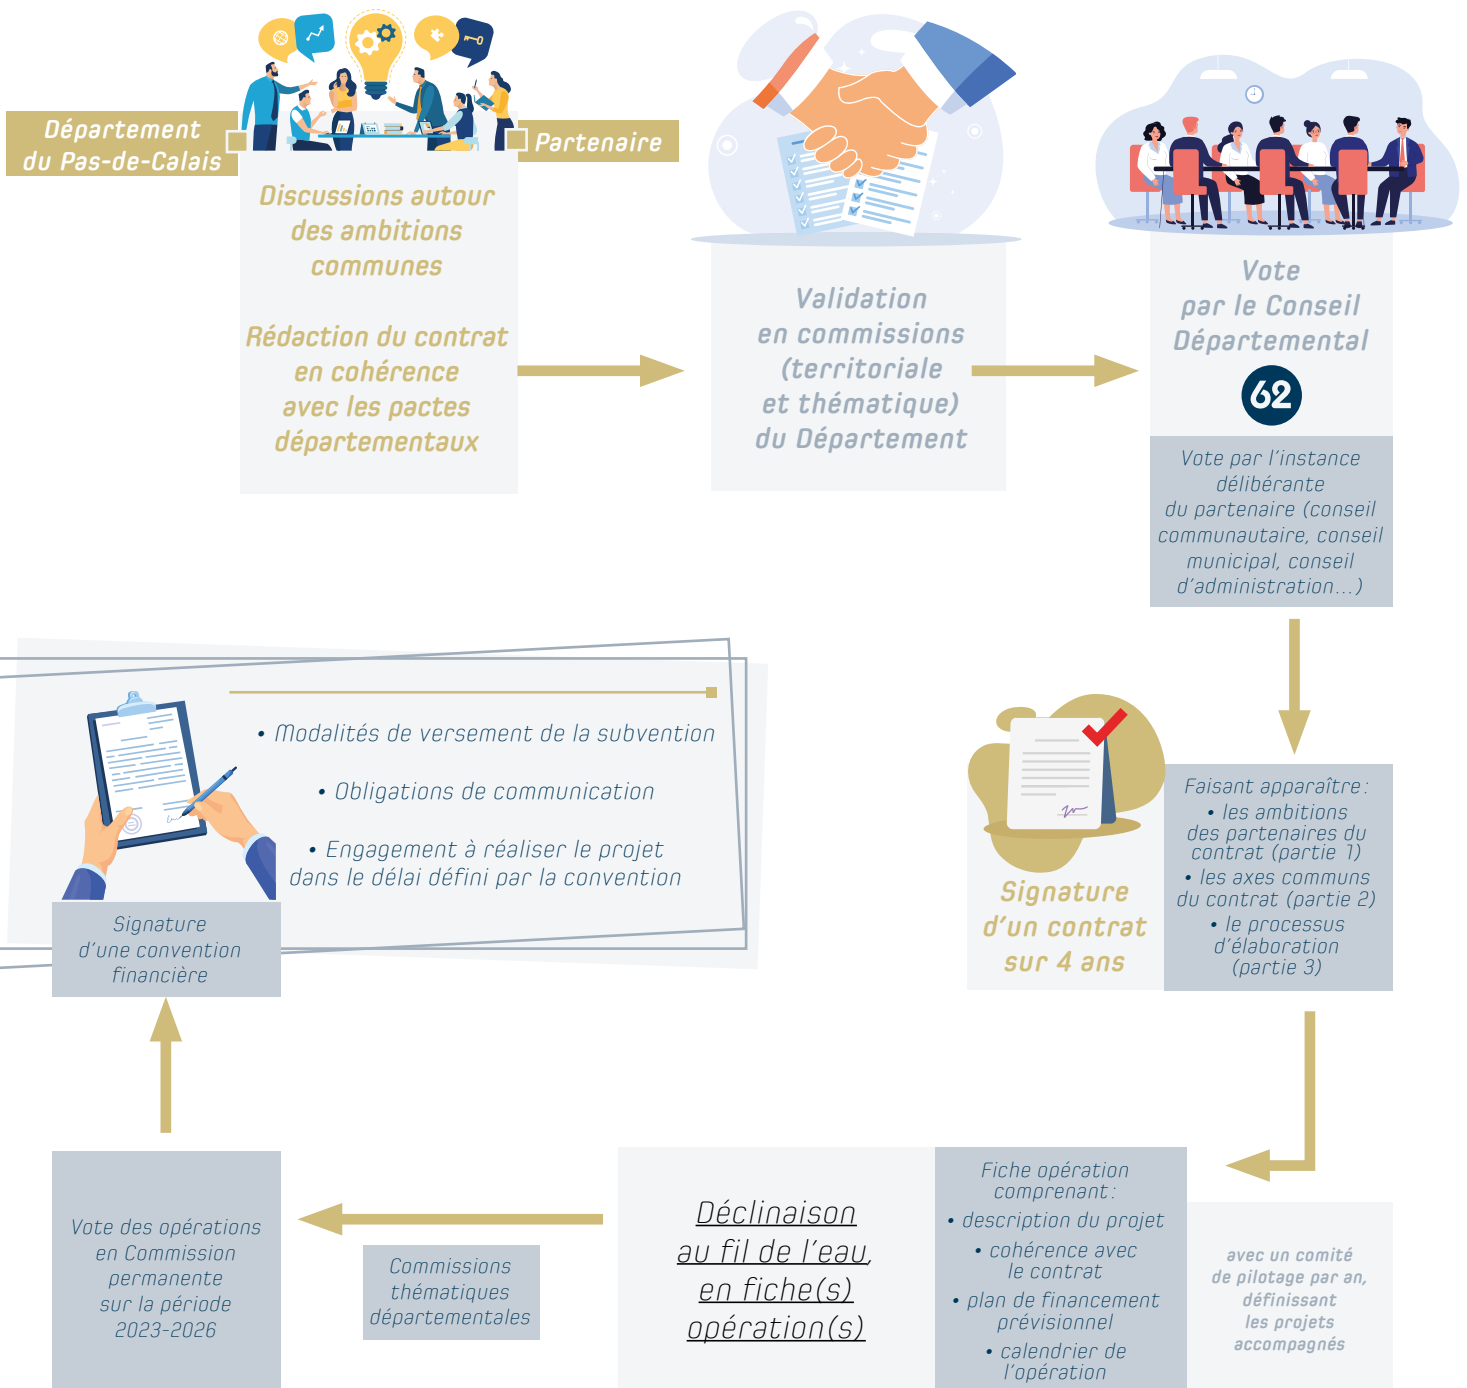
Département du Pas-de-Calais

Partenaire

Discussions autour des ambitions communes

Rédaction du contrat en cohérence avec les pactes départementaux

Validation en commissions (territoriale et thématique) du Département

Vote par le Conseil Départemental

62

Vote par l'instance délibérante du partenaire (conseil communautaire, conseil municipal, conseil d'administration...)

• Modalités de versement de la subvention

• Obligations de communication

• Engagement à réaliser le projet dans le délai défini par la convention

Signature d'une convention financière

Signature d'un contrat sur 4 ans

Faisant apparaître :
• les ambitions des partenaires du contrat (partie 1)
• les axes communs du contrat (partie 2)
• le processus d'élaboration (partie 3)

Vote des opérations en Commission permanente sur la période 2023-2026

Commissions thématiques départementales

Déclinaison au fil de l'eau, en fiche(s) opération(s)

Fiche opération comprenant :
• description du projet
• cohérence avec le contrat
• plan de financement prévisionnel
• calendrier de l'opération

avec un comité de pilotage par an, définissant les projets accompagnés